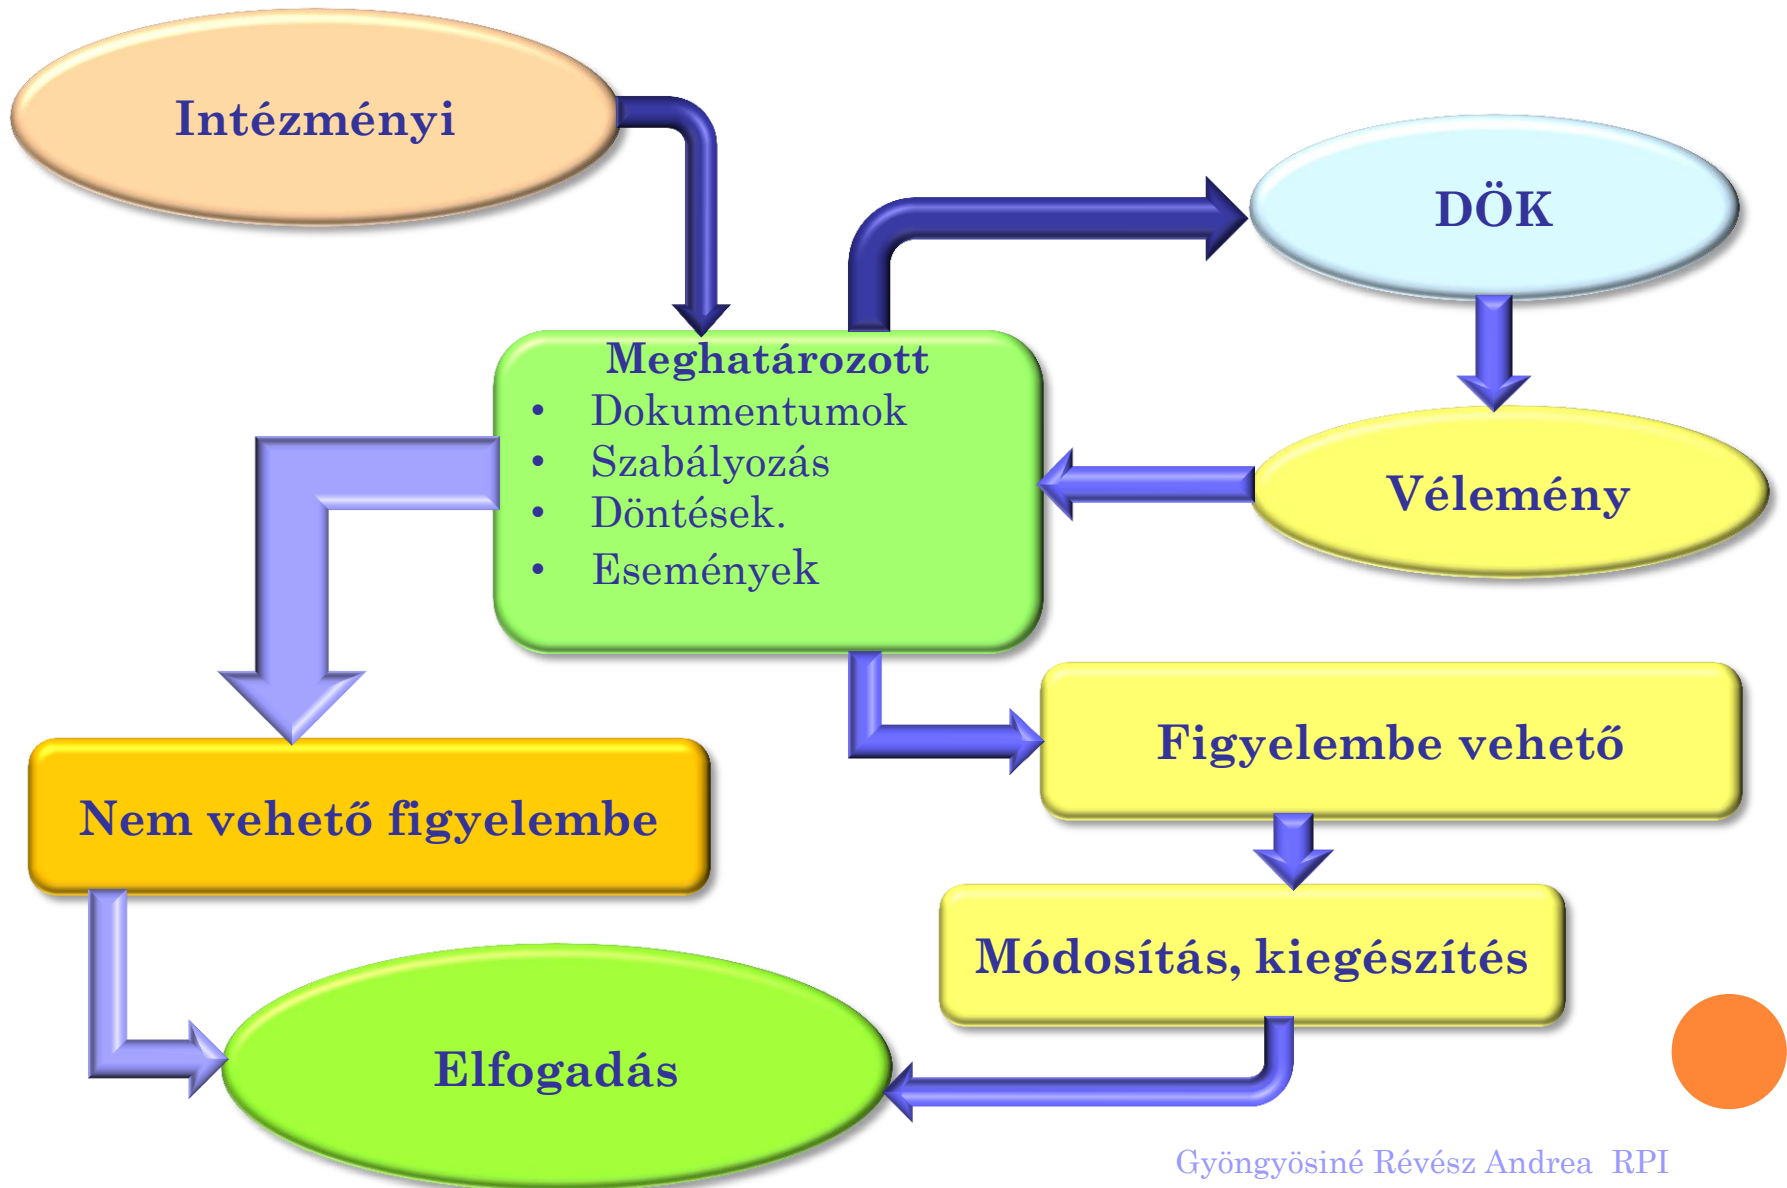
Intézményi

DÖK

Meghatározott
• Dokumentumok
• Szabályozás
• Döntések.
• Események

Vélemény

Figyelembe vehető

Nem vehető figyelembe

Módosítás, kiegészítés

Elfogadás

Gyöngyösiné Révész Andrea RPI